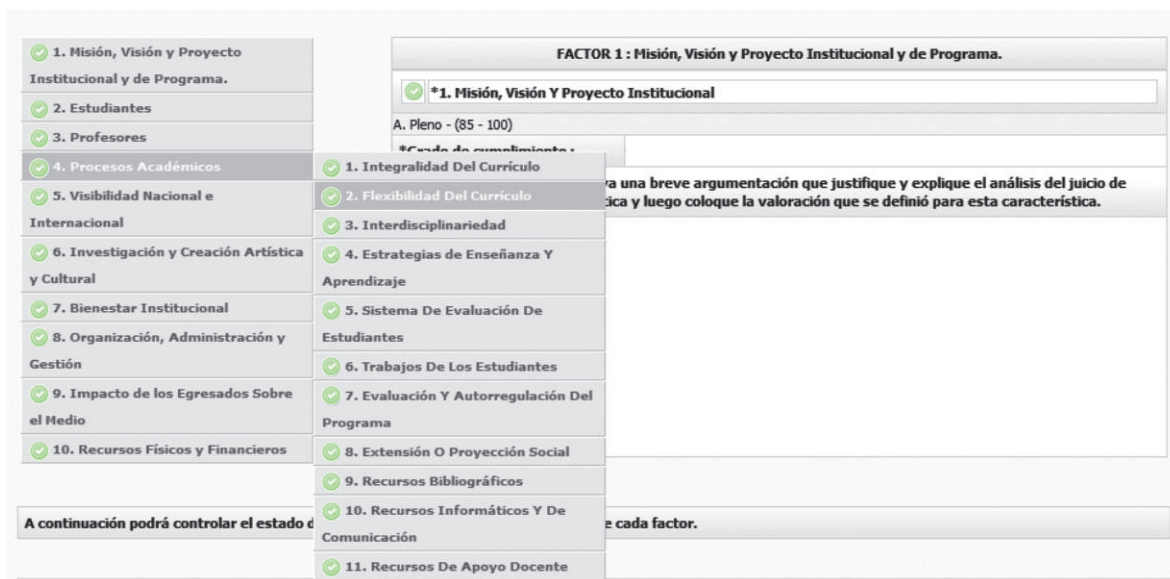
1. Misión, Visión y Proyecto Institucional y de Programa.
2. Estudiantes
3. Profesores
4. Procesos Académicos
5. Visibilidad Nacional e Internacional
6. Investigación y Creación Artística y Cultural
7. Bienestar Institucional
8. Organización, Administración y Gestión
9. Impacto de los Egresados Sobre el Medio
10. Recursos Físicos y Financieros

1. Integralidad Del Currículo
2. Flexibilidad Del Currículo
3. Interdisciplinariedad
4. Estrategias de Enseñanza Y Aprendizaje
5. Sistema De Evaluación De Estudiantes
6. Trabajos De Los Estudiantes
7. Evaluación Y Autorregulación Del Programa
8. Extensión O Proyección Social
9. Recursos Bibliográficos
10. Recursos Informáticos Y De Comunicación
11. Recursos De Apoyo Docente

FACTOR 1 : Misión, Visión y Proyecto Institucional y de Programa.

*1. Misión, Visión Y Proyecto Institucional

A. Pleno - (85 - 100)

*Grado de cumplimiento :

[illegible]va una breve argumentación que justifique y explique el análisis del juicio de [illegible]ica y luego coloque la valoración que se definió para esta característica.

A continuación podrá controlar el estado d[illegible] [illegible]e cada factor.